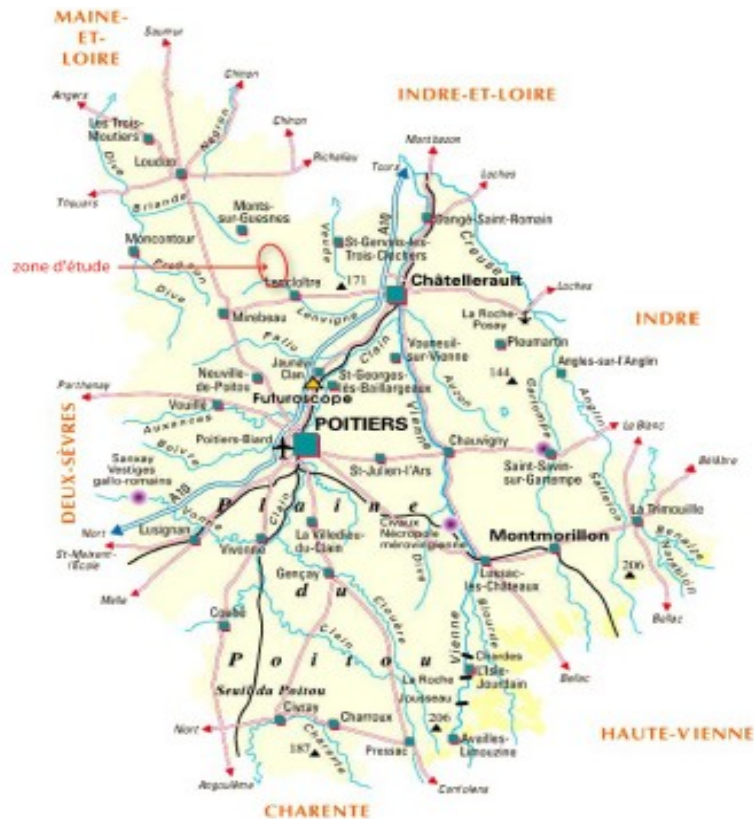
MAINE-ET-LOIRE

Saumur

Angers

Chinon

Chinon

INDRE-ET-LOIRE

Montbazon

Les Trois-Moutiers

Loudun

Richelieu

Tours

Loches

Thouars

Dive

Briande

Monts-sur-Guesnes

Dangé-Saint-Romain

Moncontour

St-Gervais-les-Trois-Clochers

Creuse

zone d'étude

Lencloître

171

Châtellerault

Lochos

Dive

Mirebeau

Envigne

La Roche-Posay

INDRE

Pleumartin

Jaunay-Clan

Vouneuil-sur-Vienne

Angles-sur-l'Anglin

Neuville-de-Poitou

St-Georges-lès-Baillargeaux

144

Parthenay

Futuroscope

Vouillé

POITIERS

Le Blanc

DEUX-SÈVRES

Auxances

Poitiers-Biard

Chauvigny

Bélâbre

Sanxay Vestiges gallo-romains

St-Julien-l'Ars

Saint-Savin-sur-Gartempe

Plaine

La Trimouille

Nort

Lusignan

Civaux Nécropole mérovingienne

Montmorillon

St-Maixent-l'École

Vivonne

La Villedieu-du-Clain

Lussac-les-Châteaux

206

Melle

Gençay

du

Bellac

Couhé

Poitou

Chardes

Seuil du Poitou

La Roche Jousseau

L'Isle-Jourdain

Bellac

Niort

Civray

Charroux

206

HAUTE-VIENNE

187

Pressac

Availles-Limouzine

Angoulême

CHARENTE

Confolens